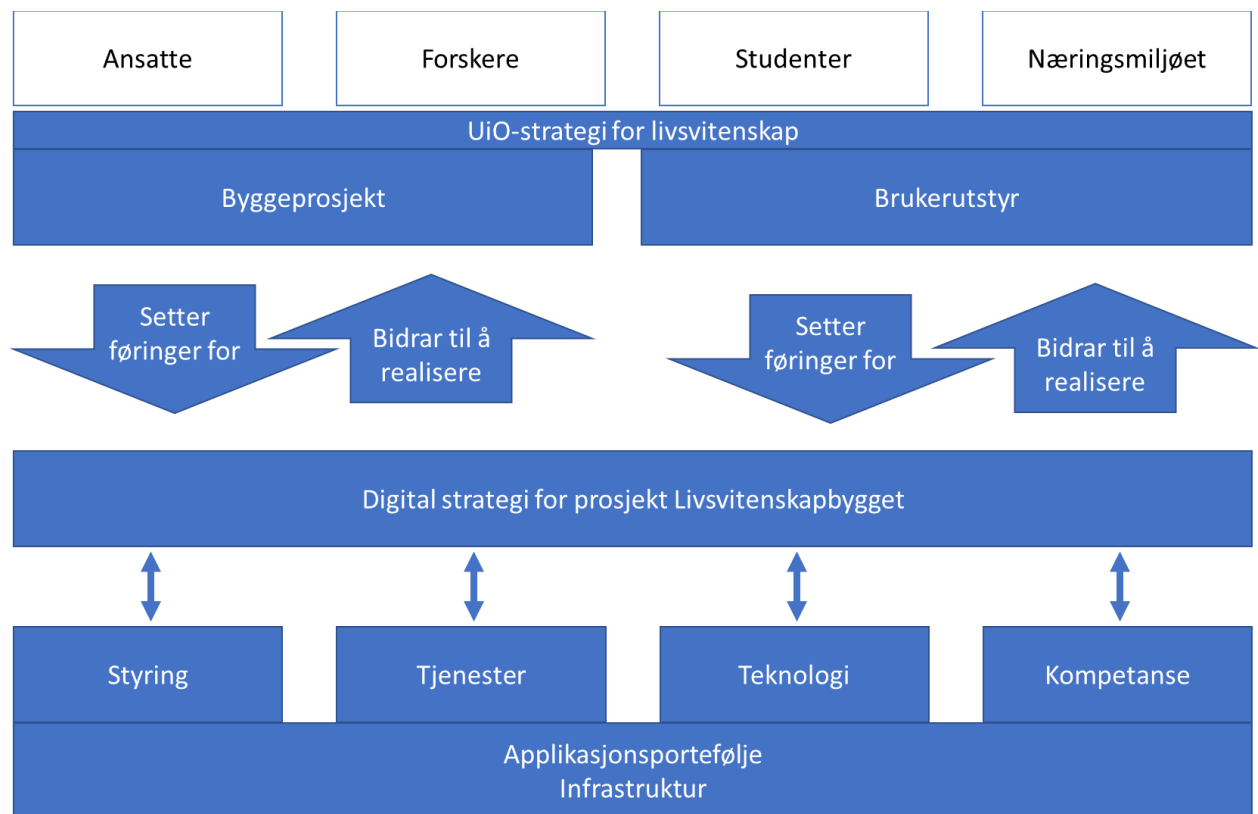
Ansatte

Forskere

Studenter

Næringsmiljøet

UiO-strategi for livsvitenskap

Byggeprosjekt

Brukerutstyr

Setter føringer for

Bidrar til å realisere

Setter føringer for

Bidrar til å realisere

Digital strategi for prosjekt Livsvitenskapbygget

Styring

Tjenester

Teknologi

Kompetanse

Applikasjonsportefølje
Infrastruktur